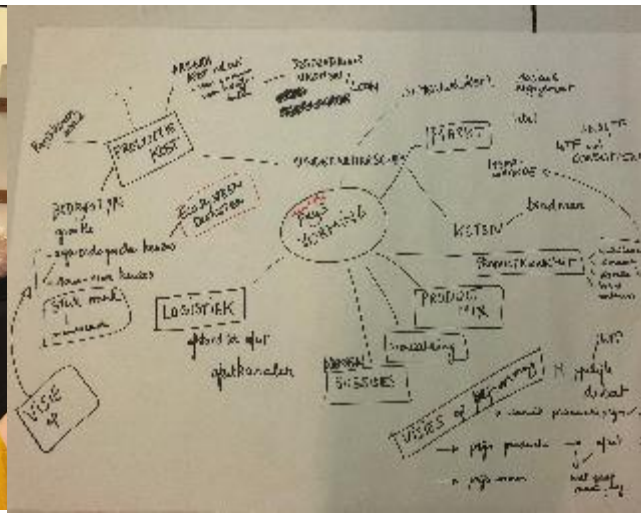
PRODUCTIE KOST

LOGISTIEK

afstand tot afzet

afzetkanalen

PRIJS VORMING

MARKT

KETEN

bindmam

PRODUCT MIX

SUBSIDIES

VISIE op

VISIES op prijsvorming

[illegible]

BEDRIJFSTYPE

specialisatie

ORGANISATIEVORM

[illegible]